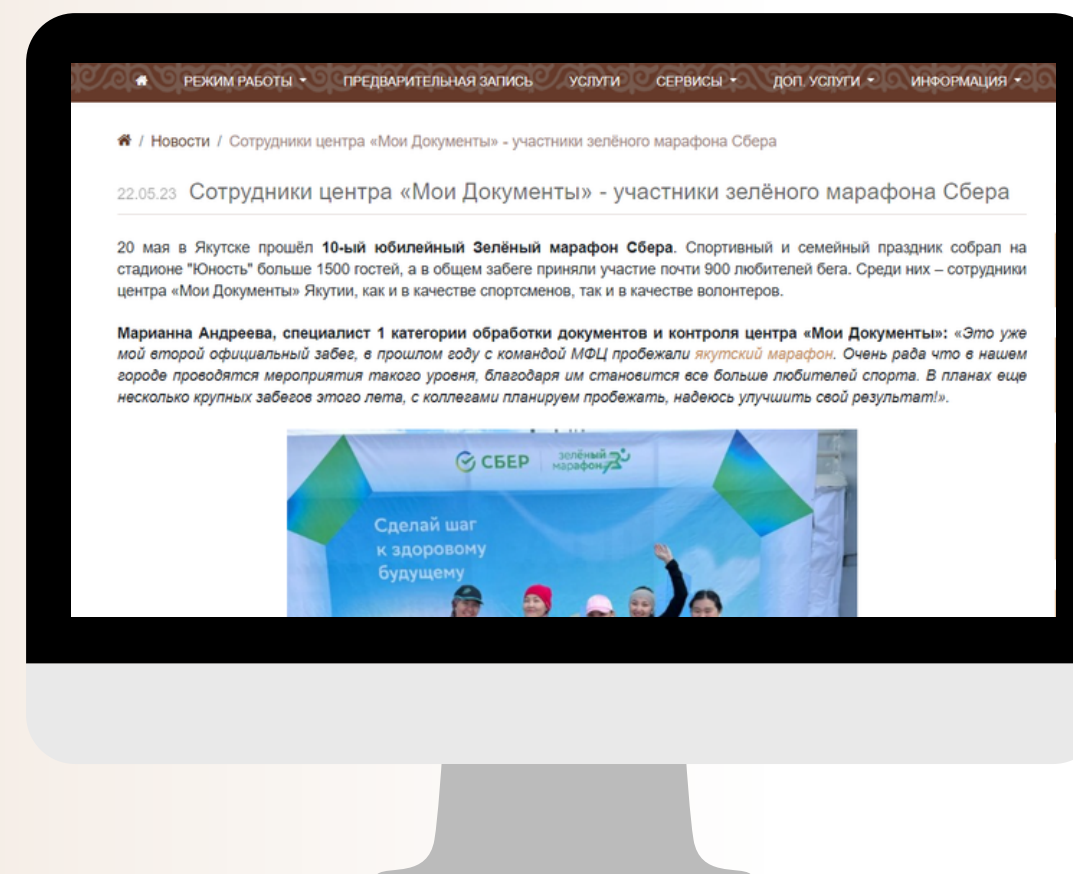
РЕЖИМ РАБОТЫ ▾ ПРЕДВАРИТЕЛЬНАЯ ЗАПИСЬ УСЛУГИ СЕРВИСЫ ▾ ДОП. УСЛУГИ ▾ ИНФОРМАЦИЯ ▾

/ Новости / Сотрудники центра «Мои Документы» - участники зелёного марафона Сбера

22.05.23 Сотрудники центра «Мои Документы» - участники зелёного марафона Сбера

20 мая в Якутске прошёл **10-ый юбилейный Зелёный марафон Сбера**. Спортивный и семейный праздник собрал на стадионе "Юность" больше 1500 гостей, а в общем забеге приняли участие почти 900 любителей бега. Среди них – сотрудники центра «Мои Документы» Якутии, как и в качестве спортсменов, так и в качестве волонтеров.

**Марианна Андреева, специалист 1 категории обработки документов и контроля центра «Мои Документы»:** *«Это уже мой второй официальный забег, в прошлом году с командой МФЦ пробежали якутский марафон. Очень рада что в нашем городе проводятся мероприятия такого уровня, благодаря им становится все больше любителей спорта. В планах еще несколько крупных забегов этого лета, с коллегами планируем пробежать, надеюсь улучшить свой результат!»*.

СБЕР зелёный марафон

Сделай шаг к здоровому будущему